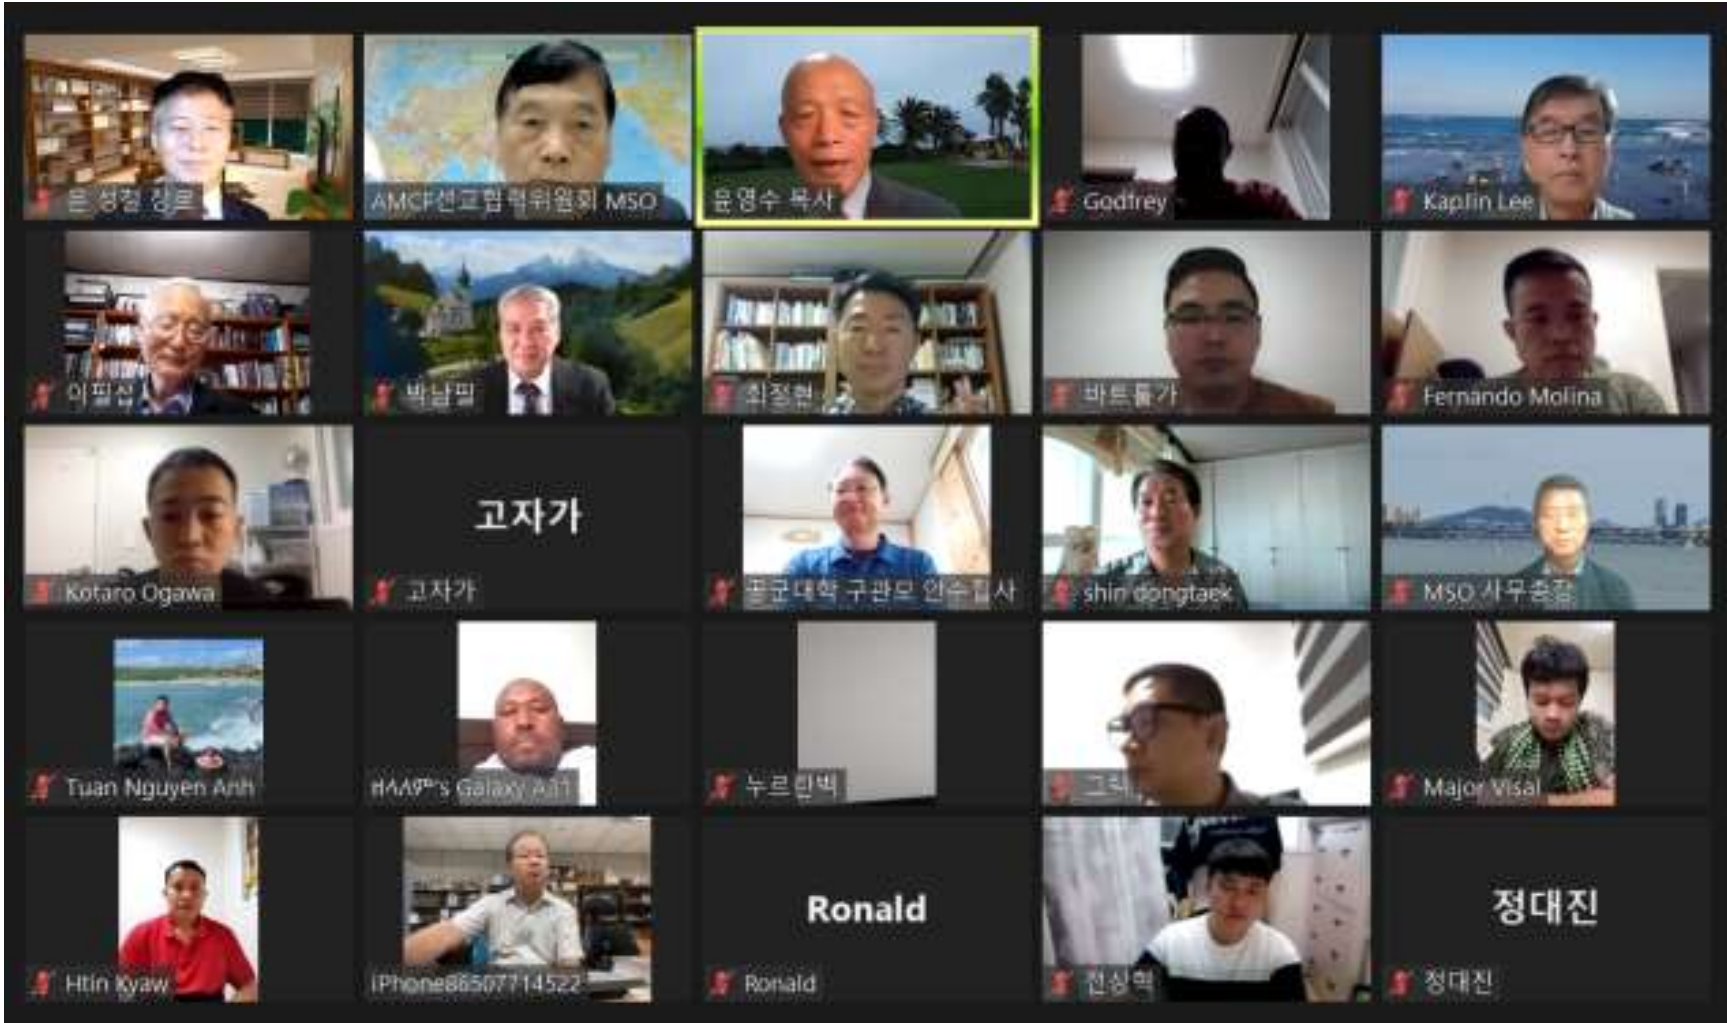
은성철 장로
AMCF선교협력위원회 MSO
윤영수 목사
Godfrey
Kaplin Lee
이필섭
박남필
최정현
바트툴가
Fernando Molina
고자가
Kotaro Ogawa
고자가
공군대학 구관모 인수집사
shin dongtaek
MSO 사무총장
Tuan Nguyen Anh
ዘላለም's Galaxy A11
누르란벡
그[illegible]
Major Visal
Ronald
정대진
Htin Kyaw
iPhone865077714522
Ronald
전상혁
정대진